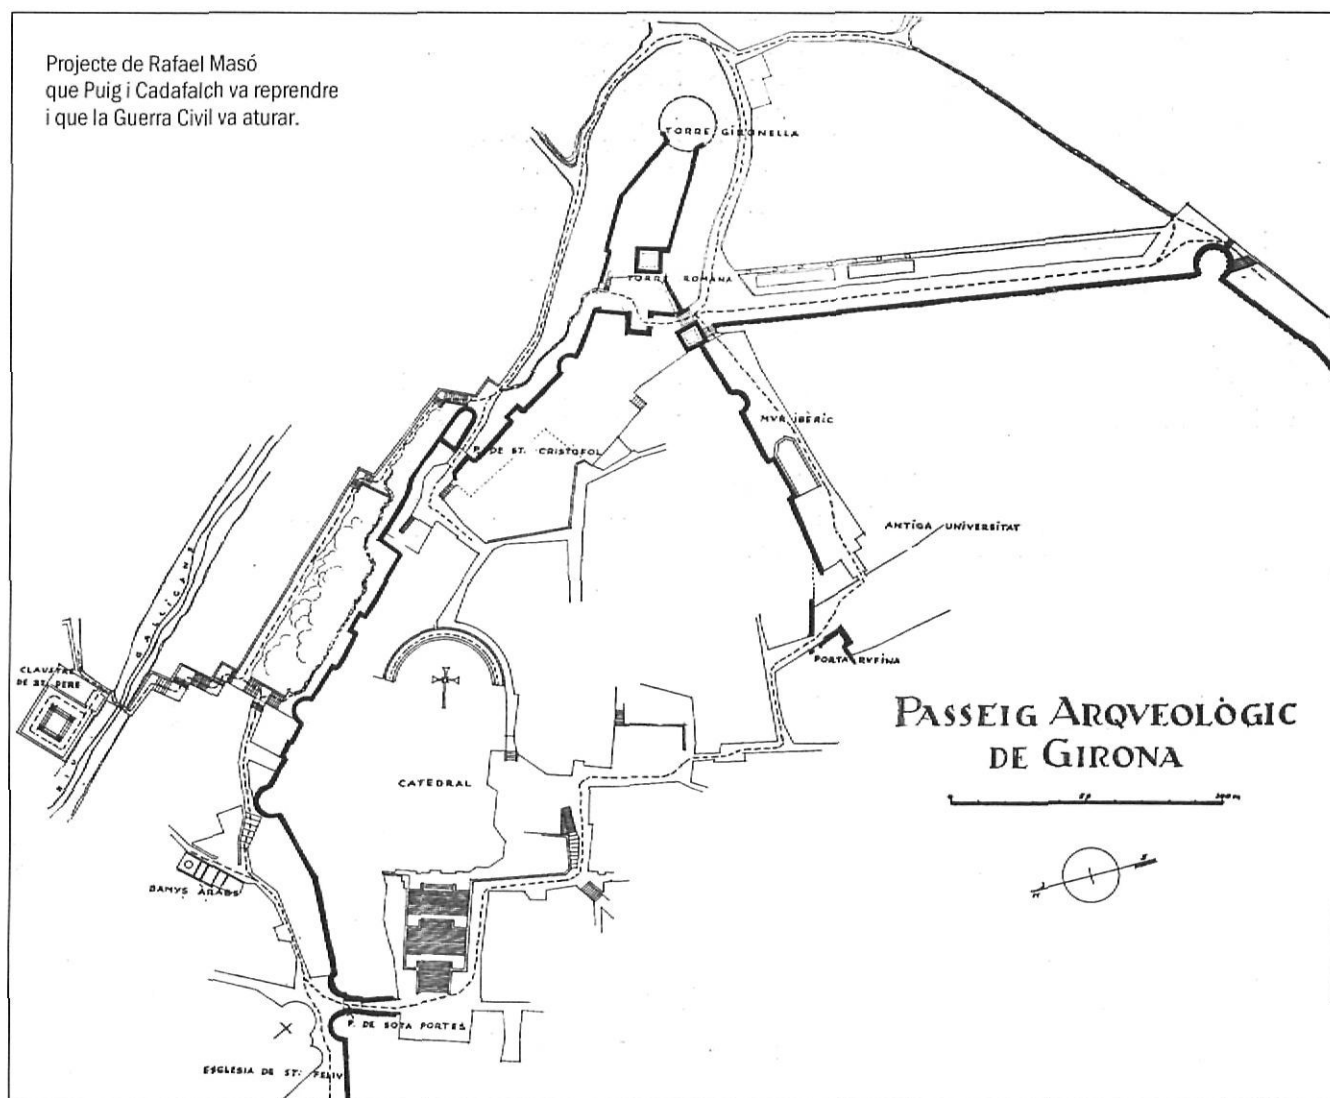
Projecte de Rafael Masó que Puig i Cadafalch va reprendre i que la Guerra Civil va aturar.

TORRE GIRONELLA

TORRE ROMANA

MVR IBERIC

P. DE ST. CRISTOFOL

ANTIGA UNIVERSITAT

GALLIGANS

CLAUSTRE DE ST. PERE

PORTA RVFINA

PASSEIG ARQVEOLÒGIC DE GIRONA

CATEDRAL

BANYS ARABS

P. DE SOTA PORTES

ESGLESIA DE ST. FELIU

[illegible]

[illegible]